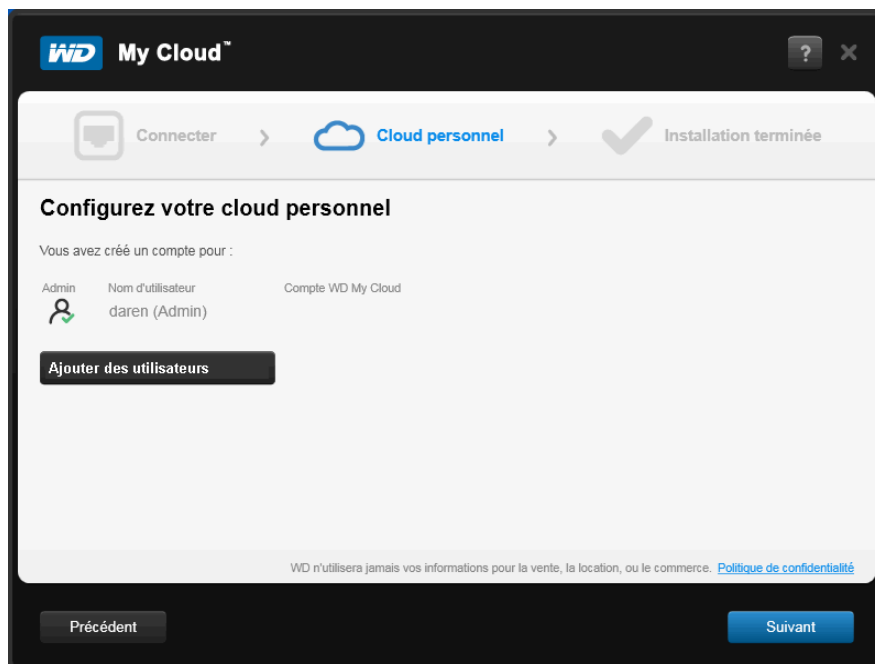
WD My Cloud™

?

Connecter > Cloud personnel > Installation terminée

Configurez votre cloud personnel

Vous avez créé un compte pour :

| Admin | Nom d'utilisateur | Compte WD My Cloud |
|---|---|---|
| | daren (Admin) | |

Ajouter des utilisateurs

WD n'utilisera jamais vos informations pour la vente, la location, ou le commerce. Politique de confidentialité

Précédent

Suivant